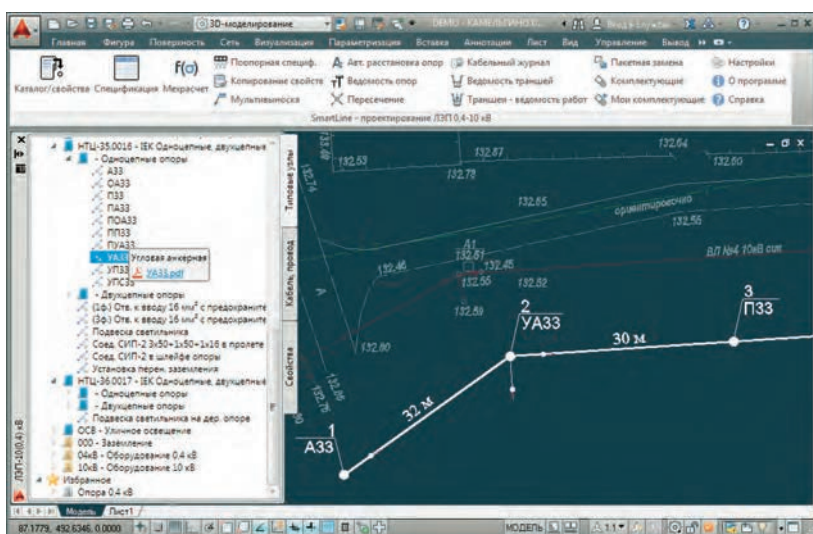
3D-моделирование

DEMO - КАМЕЛЬ-ПИНО...

Вход в службы

Главная Фигура Поверхность Сеть Визуализация Параметризация Вставка Аннотации Лист Вид Управление Вывод

Каталог/свойства Спецификация Мехрасчет

Поопорная специф.
Копирование свойств
Мультивыноска

Авт. расстановка опор
Ведомость опор
Пересечение

Кабельный журнал
Ведомость траншей
Траншеи - ведомость работ

Пакетная замена
Комплектующие
Мои комплектующие

Настройки
О программе
Справка

SmartLine - проектирование ЛЭП 0,4-10 кВ

НТЦ-35.0016 - IEK Одноцепные, двухцепные
Одноцепные опоры
А33
ОА33
П33
ПА33
ПОА33
ПП33
ПУА33
УА33 Угловая анкерная
УП33
УПС33
УА33.pdf
Двухцепные опоры
(1ф) Отв. к вводу 16 мм² с предохраните
(3ф) Отв. к вводу 16 мм² с предохраните
Подвеска светильника
Соед. СИП-2 3х50+1х50+1х16 в пролете
Соед. СИП-2 в шлейфе опоры
Установка перен. заземления
НТЦ-36.0017 - IEK Одноцепные, двухцепные
Одноцепные опоры
Двухцепные опоры
Подвеска светильника на дер. опоре
ОСВ - Уличное освещение
000 - Заземление
04кВ - Оборудование 0,4 кВ
10кВ - Оборудование 10 кВ
Избранное
Опора 0,4 кВ

Типовые узлы
Кабель, провод
Свойства

ЛЭП-10(0,4) кВ

Модель Лист1

132.53
132.87
132.64
132.60
132.78
132.85
ориентировочно
132.55
ВЛ №4 10кВ сущ.
132.46
А1
132.51
132.45
132.55
132.52
132.59
132.80
2
УА33
3
П33
30 м
32 м
1
А33

87.1779, 492.6346, 0.0000

МОДЕЛЬ
1:1